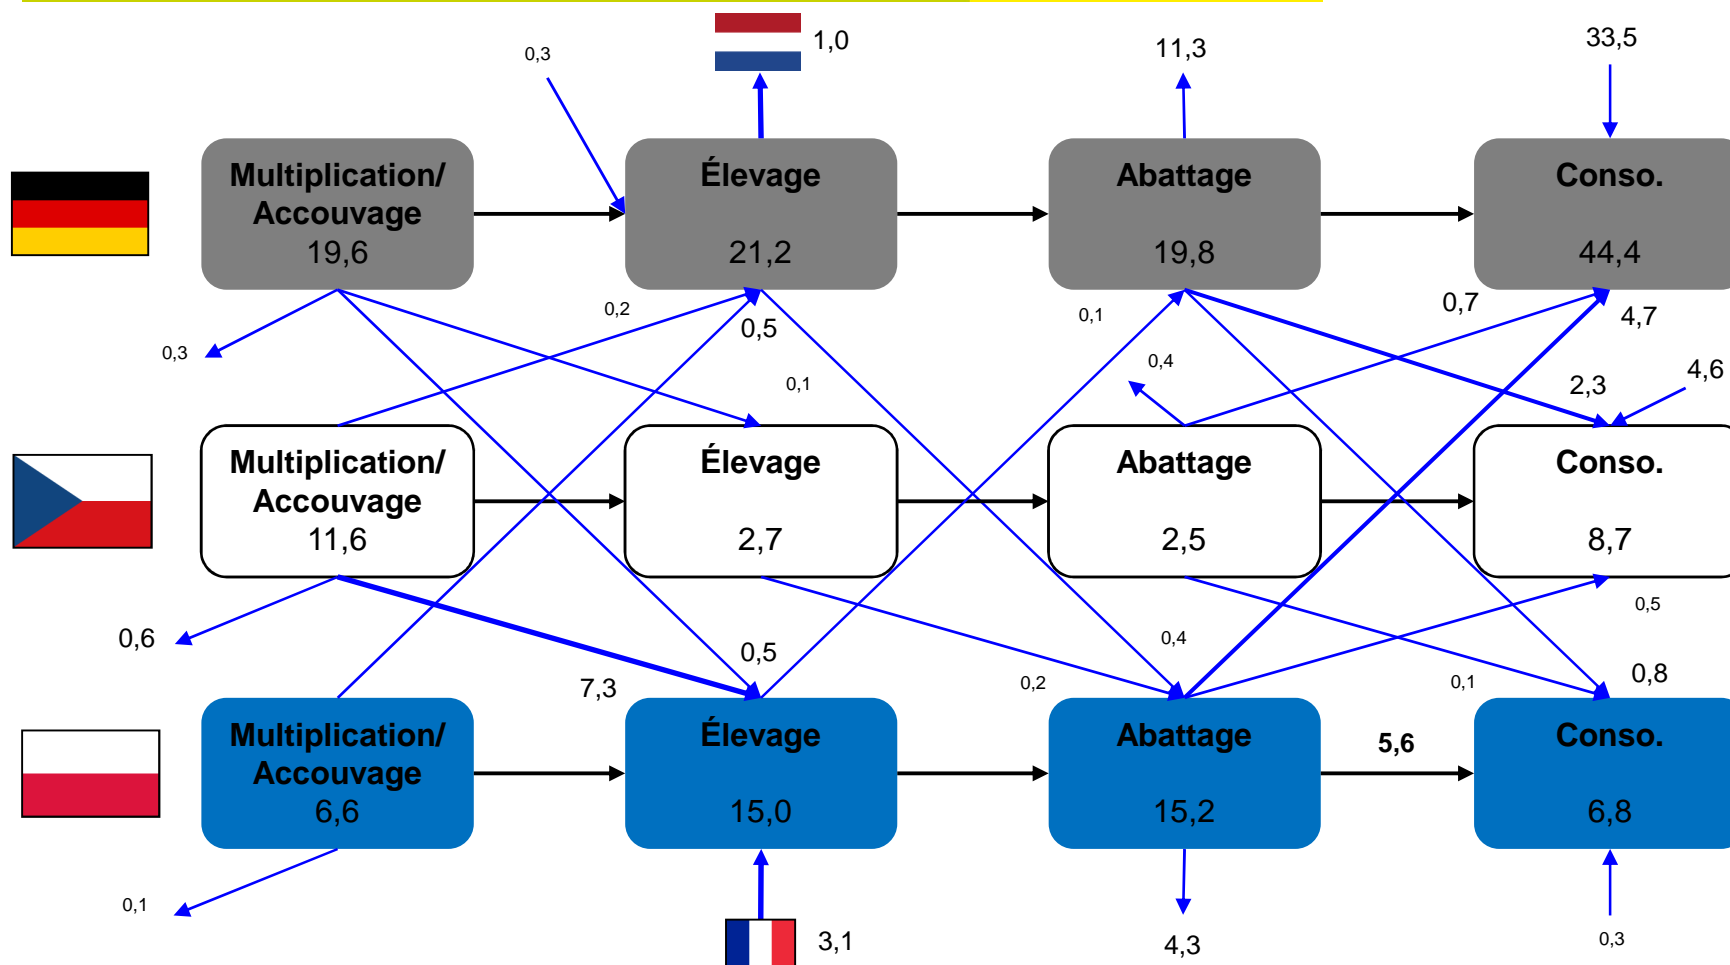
0,3
1,0
11,3
33,5

Multiplication/ Accouvage 19,6

Élevage 21,2

Abattage 19,8

Conso. 44,4

0,2
0,5
0,1
0,7
4,7
0,3
0,1
0,4
2,3
4,6

Multiplication/ Accouvage 11,6

Élevage 2,7

Abattage 2,5

Conso. 8,7

0,6
0,5
0,4
0,5
7,3
0,2
0,1
0,8

Multiplication/ Accouvage 6,6

Élevage 15,0

Abattage 15,2

5,6

Conso. 6,8

0,1
3,1
4,3
0,3